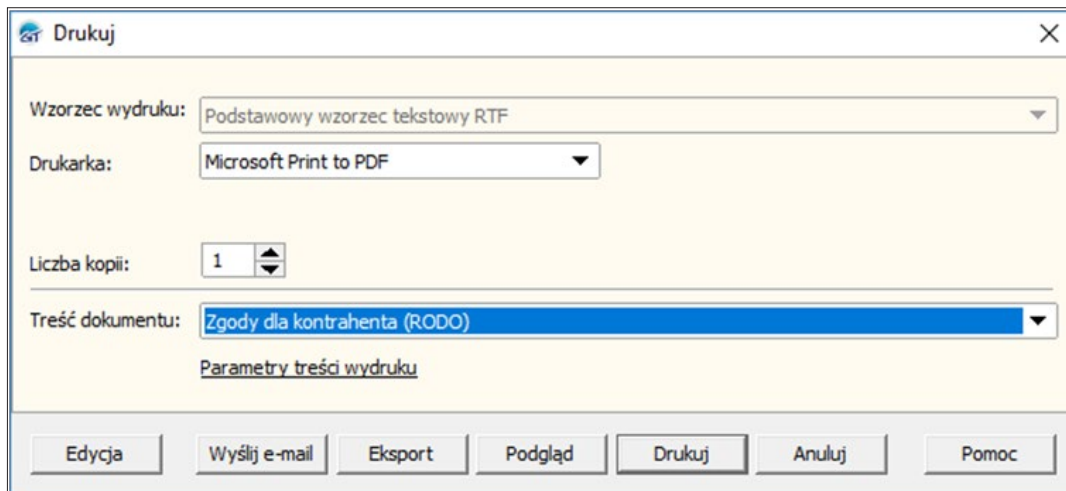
Drukuj

Wzorzec wydruku: Podstawowy wzorzec tekstowy RTF

Drukarka: Microsoft Print to PDF

Liczba kopii: 1

Treść dokumentu: Zgody dla kontrahenta (RODO)

Parametry treści wydruku

Edycja | Wyślij e-mail | Eksport | Podgląd | Drukuj | Anuluj | Pomoc